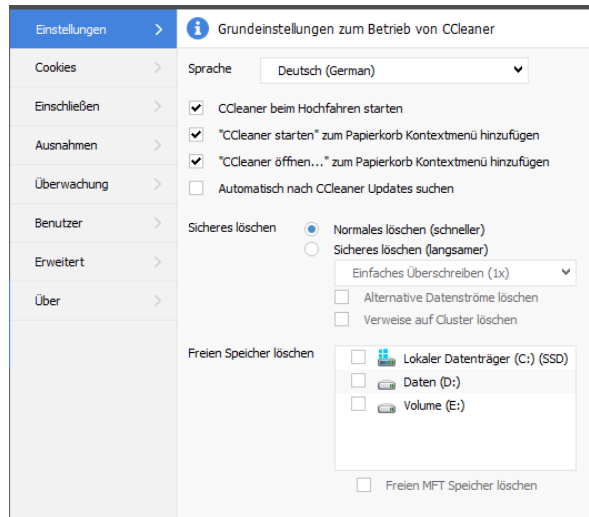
Einstellungen
Cookies
Einschließen
Ausnahmen
Überwachung
Benutzer
Erweitert
Über

Grundeinstellungen zum Betrieb von CCleaner

Sprache Deutsch (German)

CCleaner beim Hochfahren starten
"CCleaner starten" zum Papierkorb Kontextmenü hinzufügen
"CCleaner öffnen..." zum Papierkorb Kontextmenü hinzufügen
Automatisch nach CCleaner Updates suchen

Sicheres löschen
Normales löschen (schneller)
Sicheres löschen (langsamer)
Einfaches Überschreiben (1x)
Alternative Datenströme löschen
Verweise auf Cluster löschen

Freien Speicher löschen
Lokaler Datenträger (C:) (SSD)
Daten (D:)
Volume (E:)

Freien MFT Speicher löschen